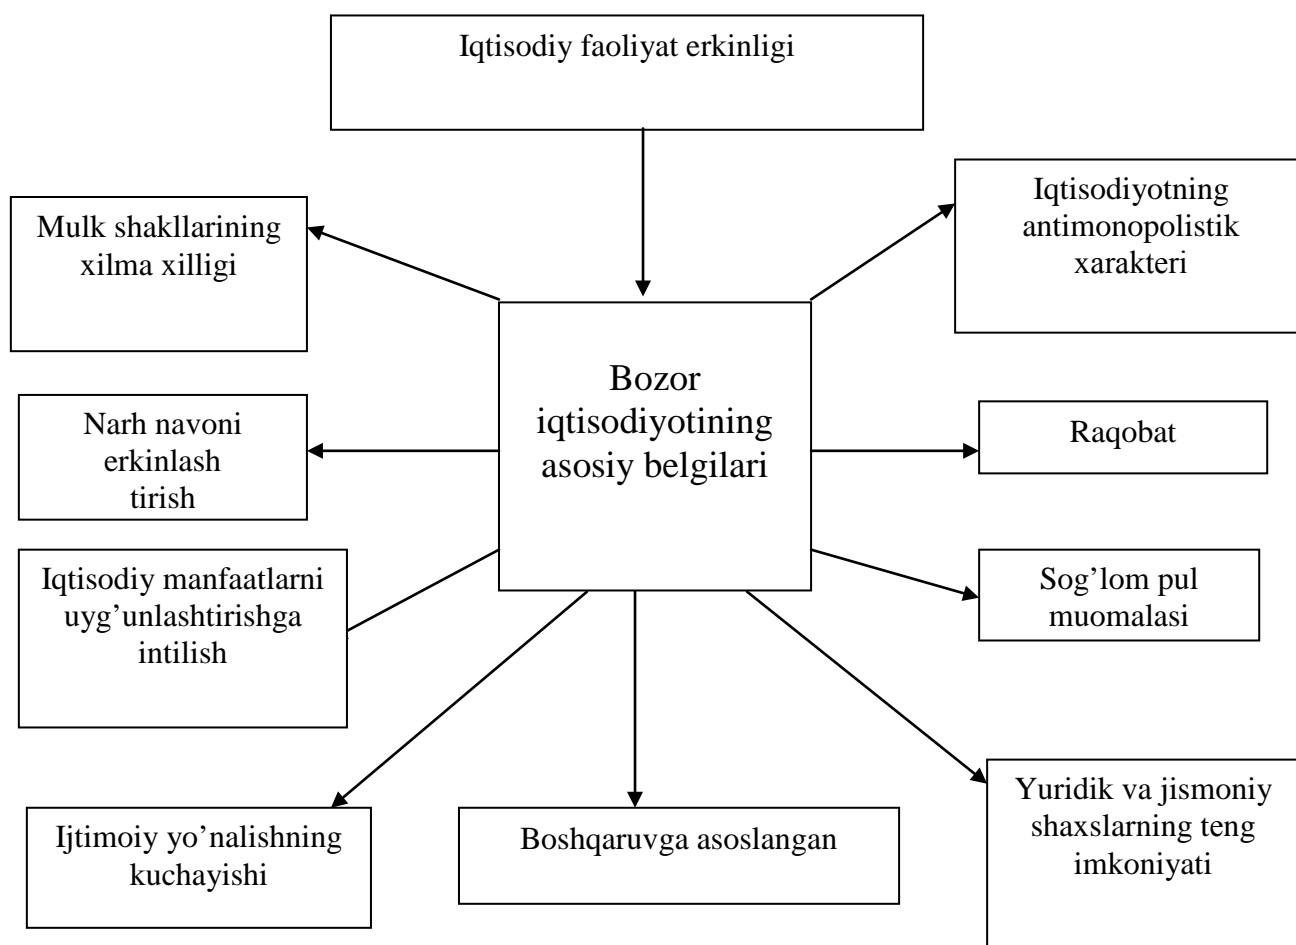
Iqtisodiy faoliyat erkinligi

Mulk shakllarining xilma xilligi

Iqtisodiyotning antimonopolistik xarakteri

Bozor iqtisodiyotining asosiy belgilari

Narh navoni erkinlash tirish

Raqobat

Iqtisodiy manfaatlarni uyg'unlashtirishga intilish

Sog'lom pul muomalasi

Ijtimoiy yo'nalishning kuchayishi

Boshqaruvga asoslangan

Yuridik va jismoniy shaxslarning teng imkoniyati